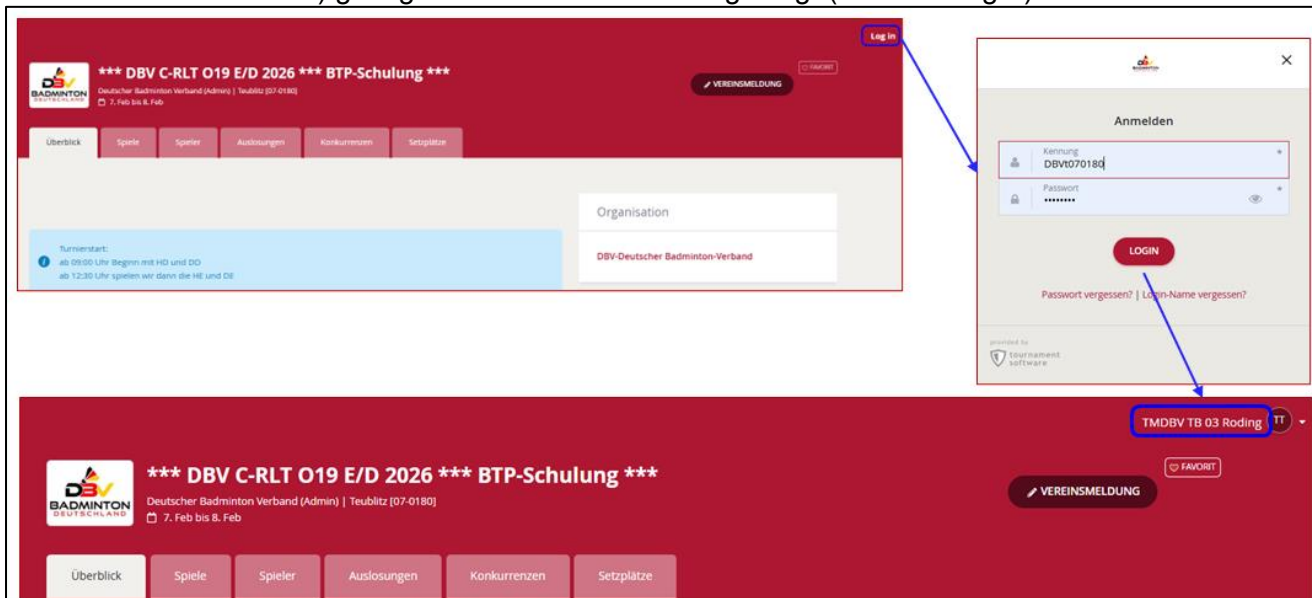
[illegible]

DBV BADMINTON DEUTSCHLAND

*** DBV C-RLT O19 E/D 2026 *** BTP-Schulung ***

Deutscher Badminton Verband (Admin) | Teublitz [07-0180]

7. Feb bis 8. Feb

Log in

FAVORIT

VEREINSMELDUNG

Überblick | Spiele | Spieler | Auslosungen | Konkurrenzen | Setzplätze

Turnierstart:
ab 09:00 Uhr Beginn mit HD und DD
ab 12:30 Uhr spielen wir dann die HE und DE

Organisation

DBV-Deutscher Badminton-Verband

Anmelden

Kennung
DBVt070180

Passwort
••••••••

LOGIN

Passwort vergessen? | Login-Name vergessen?

provided by
tournament software

TMDBV TB 03 Roding

TT

DBV BADMINTON DEUTSCHLAND

*** DBV C-RLT O19 E/D 2026 *** BTP-Schulung ***

Deutscher Badminton Verband (Admin) | Teublitz [07-0180]

7. Feb bis 8. Feb

FAVORIT

VEREINSMELDUNG

Überblick | Spiele | Spieler | Auslosungen | Konkurrenzen | Setzplätze